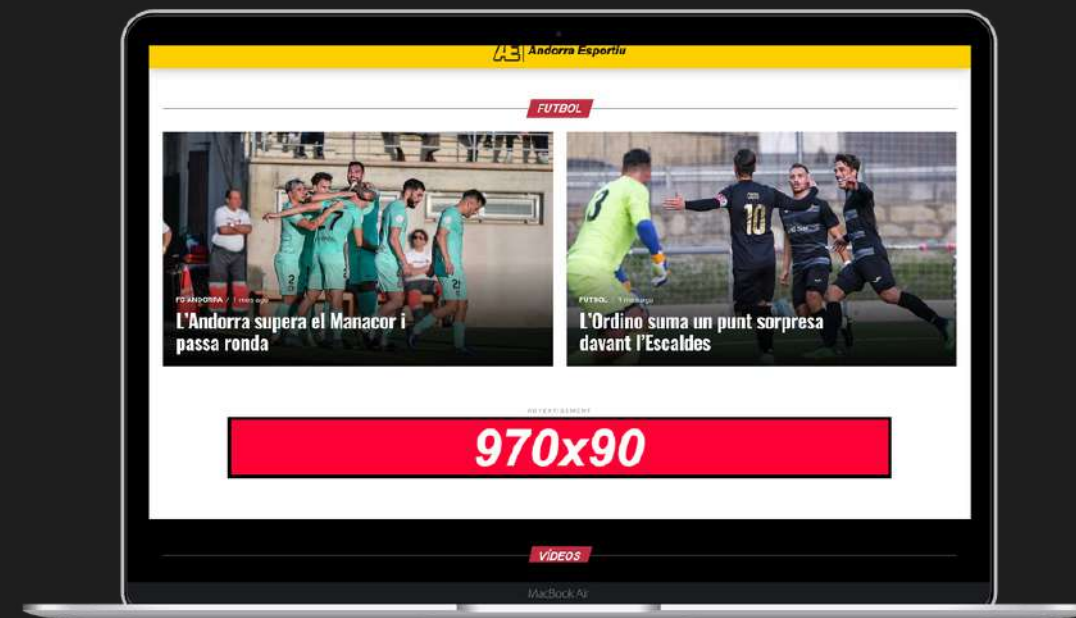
AE Andorra Esportiu

FUTBOL

FC ANDORRA / 1 mes ago

L'Andorra supera el Manacor i passa ronda

FUTBOL / 1 mes ago

L'Ordino suma un punt sorpresa davant l'Escaldes

ADVERTISEMENT

970x90

VÍDEOS

MacBook Air